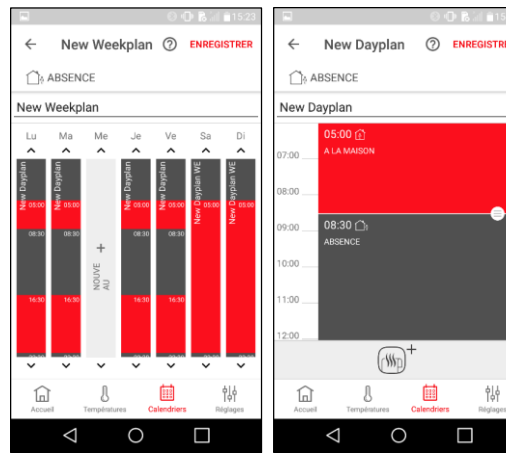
15:23

New Weekplan

ENREGISTRER

ABSENCE

New Weekplan

Lu Ma Me Je Ve Sa Di

New Dayplan
05:00
08:30
16:30

New Dayplan
05:00
08:30
16:30

+
NOUVEAU

New Dayplan
05:00
08:30
16:30

New Dayplan
05:00
08:30
16:30

New Dayplan WE

New Dayplan WE

Accueil Températures Calendriers Réglages

15:23

New Dayplan

ENREGISTRE

ABSENCE

New Dayplan

07:00
08:00
09:00
10:00
11:00
12:00

05:00
A LA MAISON

08:30
ABSENCE

+

Accueil Températures Calendriers Réglages